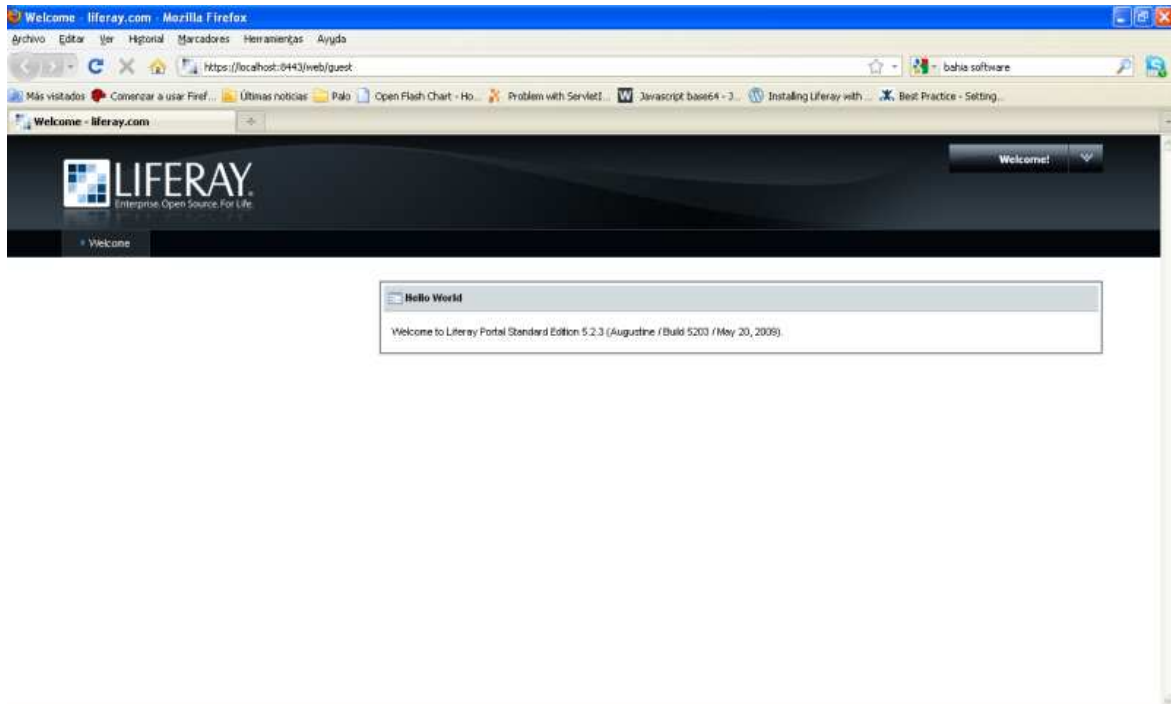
Welcome - liferay.com - Mozilla Firefox

Archivo Editar Ver Historial Marcadores Herramientas Ayuda

https://localhost:8443/web/guest

bahia software

Más visitados Comenzar a usar Firef... Últimas noticias Palo Open Flash Chart - Ho... Problem with ServletI... Javascript base64 - J... Installing Liferay with ... Best Practice - Setting...

Welcome - liferay.com

LIFERAY
Enterprise. Open Source. For Life.

Welcome!

Welcome

Hello World

Welcome to Liferay Portal Standard Edition 5.2.3 (Augustine / Build 5203 / May 20, 2009).